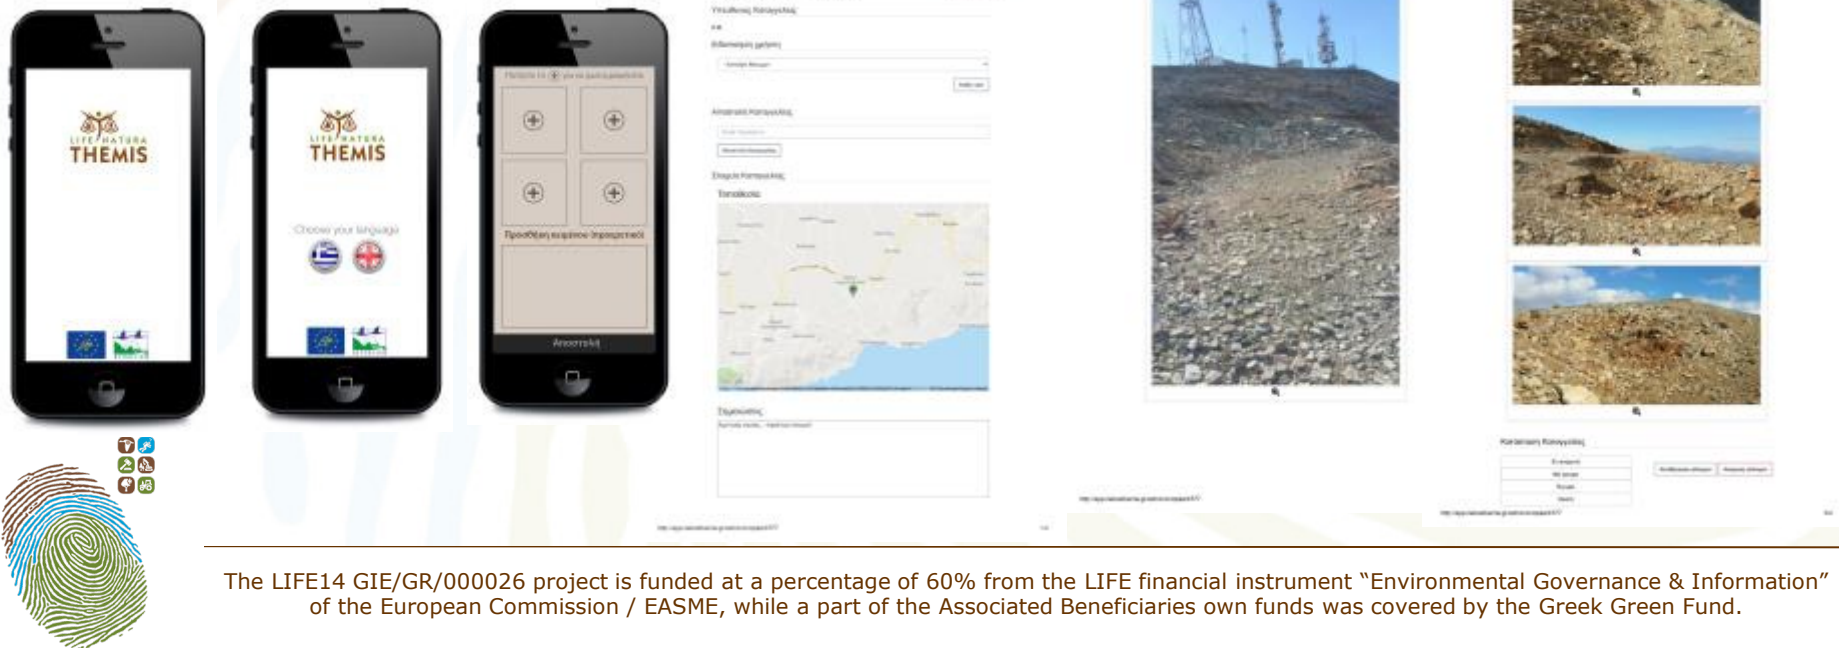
LIFE NATURA
THEMIS

LIFE NATURA
THEMIS

Choose your language

Προσθήκη κειμένου (προαιρετικό)

Αποστολή

Υποκατηγορία

Επιλογή μεγέθους

Αποστολή Κατηγορίας

Επιλογή Κατηγορίας

Τοποθεσία

Σχόλια

Κατάσταση Καταγγελίας

The LIFE14 GIE/GR/000026 project is funded at a percentage of 60% from the LIFE financial instrument “Environmental Governance & Information” of the European Commission / EASME, while a part of the Associated Beneficiaries own funds was covered by the Greek Green Fund.